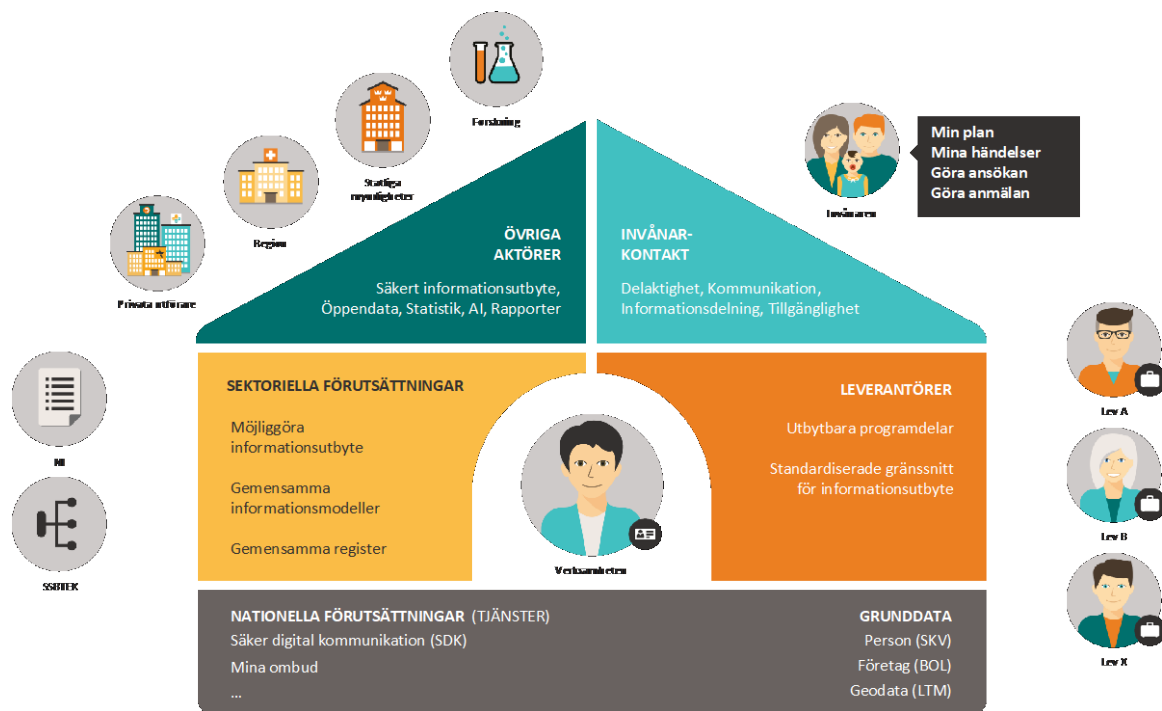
Forskning

Statliga myndigheter

Region

Privata utförare

Min plan
Mina händelser
Göra ansökan
Göra anmälan

Invånaren

ÖVRIGA AKTÖRER

Säkert informationsutbyte, Öppendata, Statistik, AI, Rapporter

INVÅNAR-KONTAKT

Delaktighet, Kommunikation, Informationsdelning, Tillgänglighet

NI

SSBTEK

SEKTORIELLA FÖRUTSÄTTNINGAR

Möjliggöra informationsutbyte

Gemensamma informationsmodeller

Gemensamma register

Verksamheten

LEVERANTÖRER

Utbytbara programdelar

Standardiserade gränssnitt för informationsutbyte

Lev A

Lev B

Lev X

NATIONELLA FÖRUTSÄTTNINGAR (TJÄNSTER)
Säker digital kommunikation (SDK)
Mina ombud
...

GRUNDDATA
Person (SKV)
Företag (BOL)
Geodata (LTM)